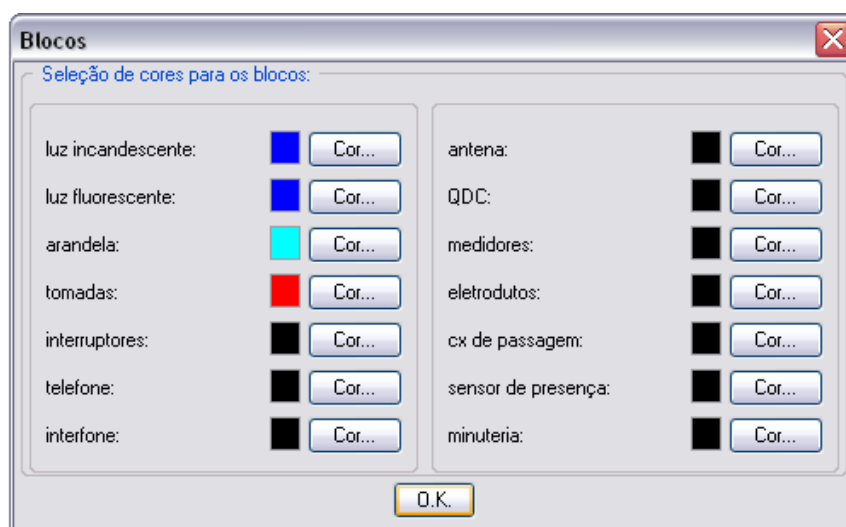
Blocos

Seleção de cores para os blocos:

luz incandescente: Cor...
luz fluorescente: Cor...
arandela: Cor...
tomadas: Cor...
interruptores: Cor...
telefone: Cor...
interfone: Cor...

antena: Cor...
QDC: Cor...
medidores: Cor...
eletrodutos: Cor...
cx de passagem: Cor...
sensor de presença: Cor...
minuteria: Cor...

O.K.